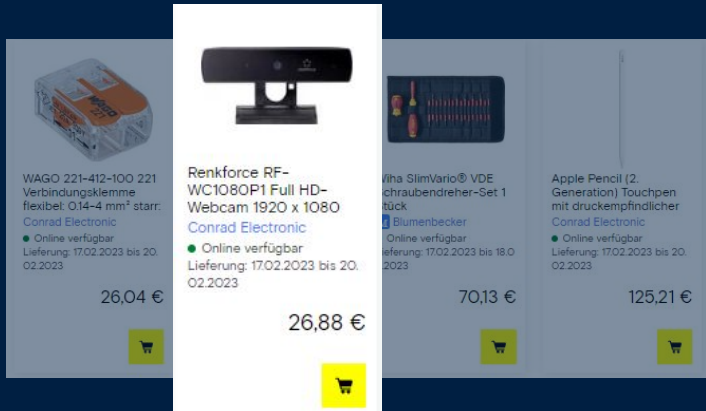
WAGO 221-412-100 221 Verbindungsklemme flexibel: 0.14-4 mm² starr:
Conrad Electronic
● Online verfügbar
Lieferung: 17.02.2023 bis 20.02.2023

26,04 €

Renkforce RF-WC1080P1 Full HD-Webcam 1920 x 1080
Conrad Electronic
● Online verfügbar
Lieferung: 17.02.2023 bis 20.02.2023

26,88 €

Wiha SlimVario® VDE Schraubendreher-Set 1 Stück
Blumenbecker
● Online verfügbar
Lieferung: 17.02.2023 bis 18.02.2023

70,13 €

Apple Pencil (2. Generation) Touchpen mit druckempfindlicher
Conrad Electronic
● Online verfügbar
Lieferung: 17.02.2023 bis 20.02.2023

125,21 €